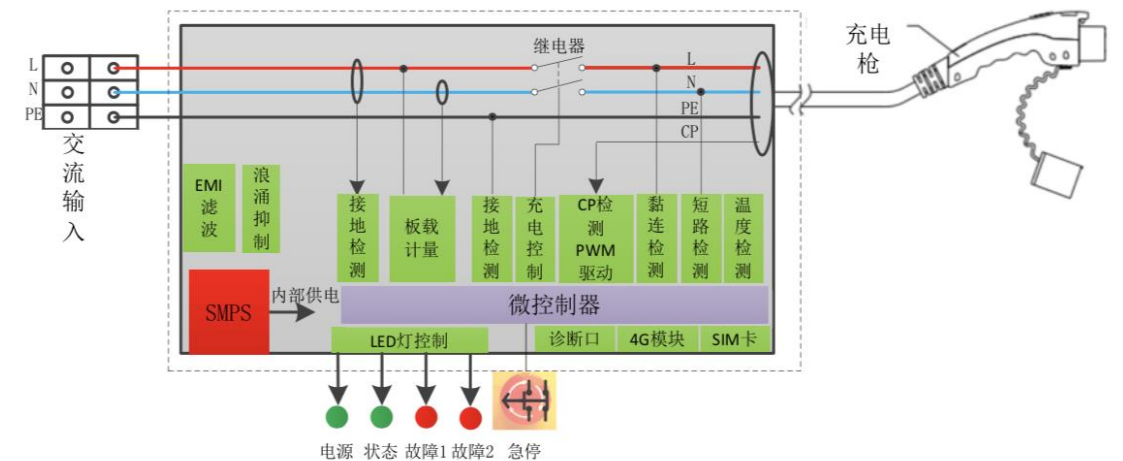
L
N
PE
交流输入
继电器
L
N
PE
CP
充电枪
EMI滤波
浪涌抑制
接地检测
板载计量
接地检测
充电控制
CP检测
PWM驱动
黏连检测
短路检测
温度检测
SMPS
内部供电
微控制器
LED灯控制
诊断口
4G模块
SIM卡
电源
状态
故障1
故障2
急停